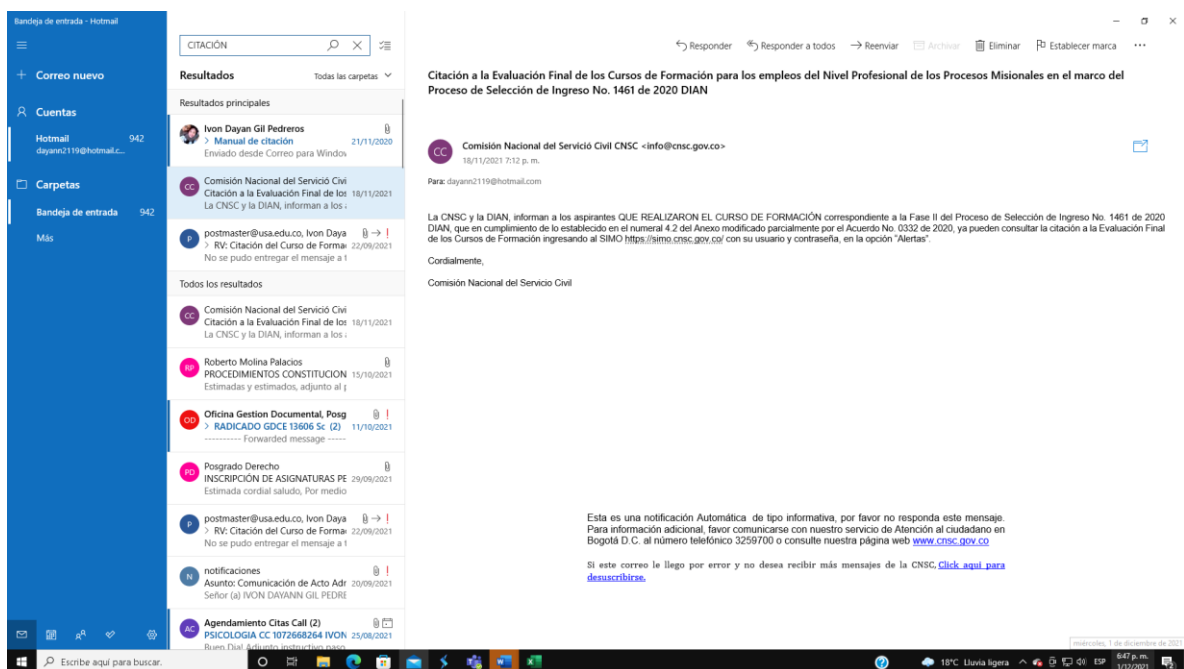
Bandeja de entrada - Hotmail

Correo nuevo

Cuentas

Hotmail 942
dayann2119@hotmail.c...

Carpetas

Bandeja de entrada 942

Más

CITACIÓN

Resultados Todas las carpetas

Resultados principales

Ivon Dayan Gil Pedreros
> Manual de citación 21/11/2020
Enviado desde Correo para Window

CC Comisión Nacional del Servició Civi
Citación a la Evaluación Final de los 18/11/2021
La CNSC y la DIAN, informan a los

P postmaster@usa.edu.co, Ivon Daya
> RV: Citación del Curso de Forma 22/09/2021
No se pudo entregar el mensaje a t

Todos los resultados

CC Comisión Nacional del Servició Civi
Citación a la Evaluación Final de los 18/11/2021
La CNSC y la DIAN, informan a los

RP Roberto Molina Palacios
PROCEDIMIENTOS CONSTITUCION 15/10/2021
Estimadas y estimados, adjunto al

OD Oficina Gestion Documental, Posg
> RADICADO GDCE 13606 Sc (2) 11/10/2021
---------- Forwarded message -----

PD Posgrado Derecho
INSCRIPCIÓN DE ASIGNATURAS PE 29/09/2021
Estimada cordial saludo, Por medio

P postmaster@usa.edu.co, Ivon Daya
> RV: Citación del Curso de Forma 22/09/2021
No se pudo entregar el mensaje a t

N notificaciones
Asunto: Comunicación de Acto Adr 20/09/2021
Señor (a) IVON DAYANN GIL PEDRE

AC Agendamiento Citas Call (2)
PSICOLOGIA CC 1072668264 IVON 25/08/2021
Buen Día! Adjunto instructivo paso

Responder Responder a todos Reenviar Archivar Eliminar Establecer marca ...

Citación a la Evaluación Final de los Cursos de Formación para los empleos del Nivel Profesional de los Procesos Misionales en el marco del Proceso de Selección de Ingreso No. 1461 de 2020 DIAN

CC Comisión Nacional del Servició Civil CNSC <info@cnsc.gov.co>
18/11/2021 7:12 p. m.

Para: dayann2119@hotmail.com

La CNSC y la DIAN, informan a los aspirantes QUE REALIZARON EL CURSO DE FORMACIÓN correspondiente a la Fase II del Proceso de Selección de Ingreso No. 1461 de 2020 DIAN, que en cumplimiento de lo establecido en el numeral 4.2 del Anexo modificado parcialmente por el Acuerdo No. 0332 de 2020, ya pueden consultar la citación a la Evaluación Final de los Cursos de Formación ingresando al SIMO https://simo.cnsc.gov.co/ con su usuario y contraseña, en la opción "Alertas".

Cordialmente,

Comisión Nacional del Servicio Civil

Esta es una notificación Automática de tipo informativa, por favor no responda este mensaje. Para información adicional, favor comunicarse con nuestro servicio de Atención al ciudadano en Bogotá D.C. al número telefónico 3259700 o consulte nuestra página web www.cnsc.gov.co

Si este correo le llego por error y no desea recibir más mensajes de la CNSC, Click aqui para desuscribirse.

miércoles, 1 de diciembre de 2021

Escribe aquí para buscar.

18°C Lluvia ligera ESP 6:47 p. m. 1/12/2021